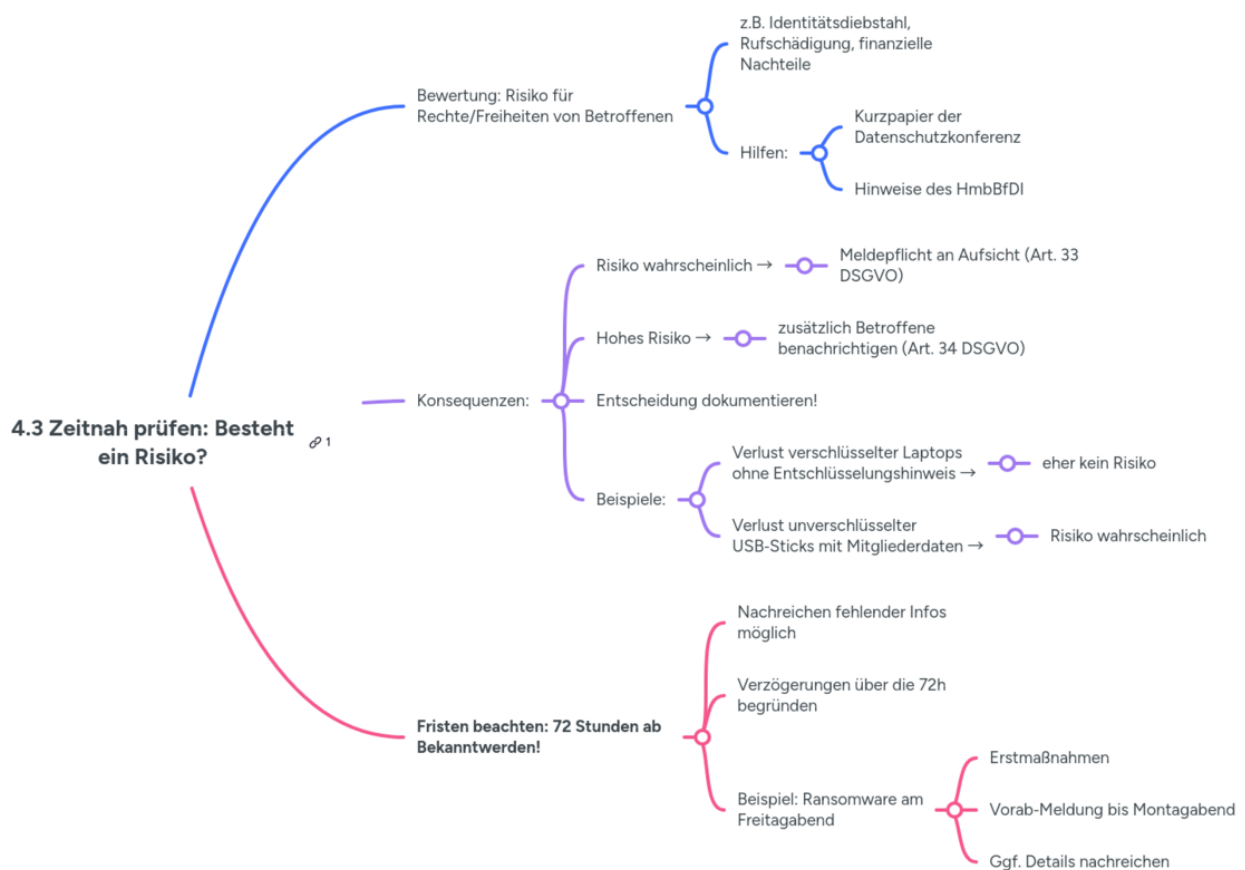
4.3 Zeitnah prüfen: Besteht ein Risiko?

1

Bewertung: Risiko für Rechte/Freiheiten von Betroffenen

z.B. Identitätsdiebstahl, Rufschädigung, finanzielle Nachteile

Hilfen:

Kurzpapier der Datenschutzkonferenz

Hinweise des HmbBfDI

Konsequenzen:

Risiko wahrscheinlich →

Meldepflicht an Aufsicht (Art. 33 DSGVO)

Hohes Risiko →

zusätzlich Betroffene benachrichtigen (Art. 34 DSGVO)

Entscheidung dokumentieren!

Beispiele:

Verlust verschlüsselter Laptops ohne Entschlüsselungshinweis →

eher kein Risiko

Verlust unverschlüsselter USB-Sticks mit Mitgliederdaten →

Risiko wahrscheinlich

Fristen beachten: 72 Stunden ab Bekanntwerden!

Nachreichen fehlender Infos möglich

Verzögerungen über die 72h begründen

Beispiel: Ransomware am Freitagabend

Erstmaßnahmen

Vorab-Meldung bis Montagabend

Ggf. Details nachreichen